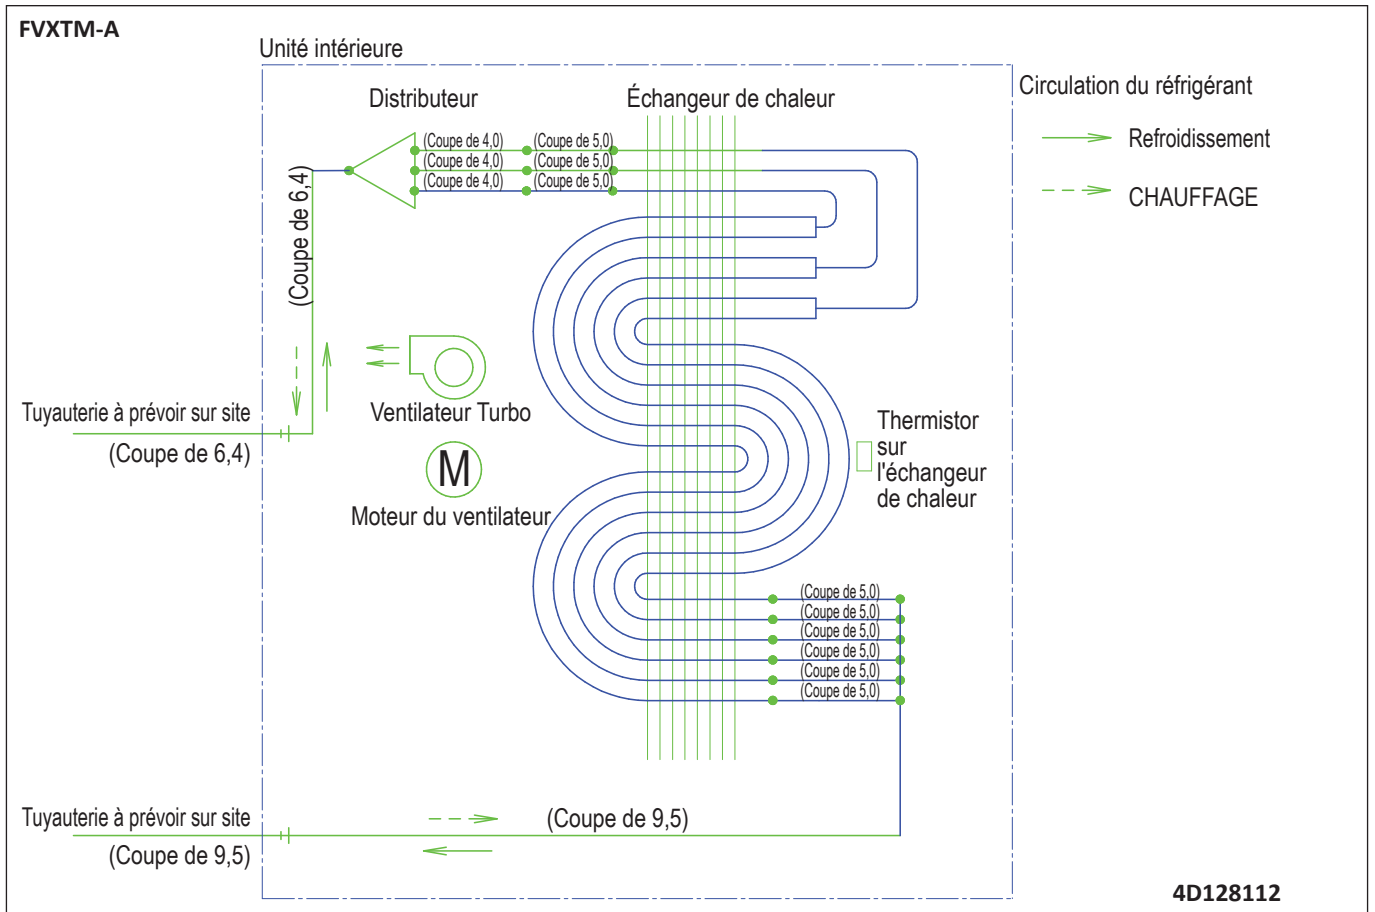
FVXTM-A

Unité intérieure

Distributeur

Échangeur de chaleur

Circulation du réfrigérant

Refroidissement

CHAUFFAGE

(Coupe de 4,0)
(Coupe de 4,0)
(Coupe de 4,0)

(Coupe de 5,0)
(Coupe de 5,0)
(Coupe de 5,0)

(Coupe de 6,4)

Ventilateur Turbo

M

Moteur du ventilateur

Thermistor sur l'échangeur de chaleur

Tuyauterie à prévoir sur site
(Coupe de 6,4)

(Coupe de 5,0)
(Coupe de 5,0)
(Coupe de 5,0)
(Coupe de 5,0)
(Coupe de 5,0)
(Coupe de 5,0)

Tuyauterie à prévoir sur site
(Coupe de 9,5)

(Coupe de 9,5)

4D128112